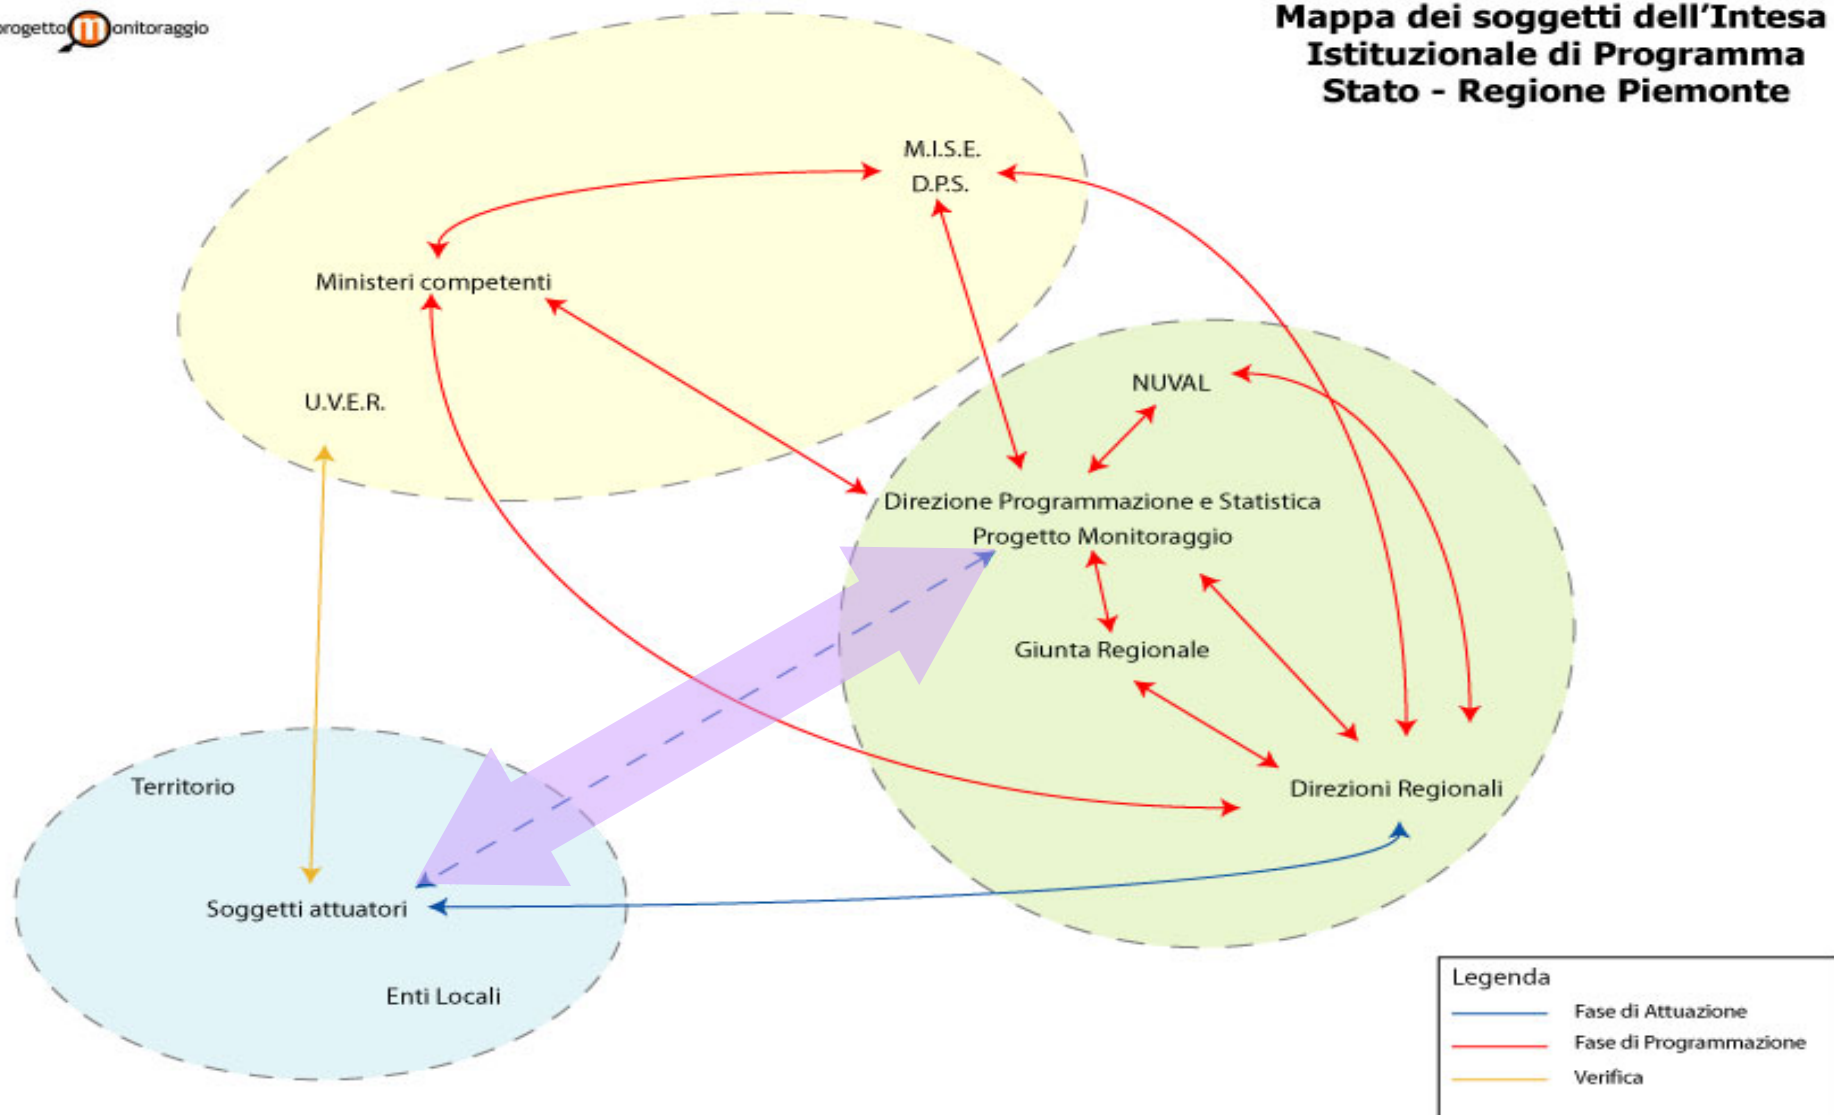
progetto m onitoraggio

Mappa dei soggetti dell'Intesa Istituzionale di Programma Stato - Regione Piemonte

M.I.S.E.
D.P.S.

Ministeri competenti

U.V.E.R.

NUVAL

Direzione Programmazione e Statistica
Progetto Monitoraggio

Giunta Regionale

Direzioni Regionali

Territorio

Soggetti attuatori

Enti Locali

Legenda
Fase di Attuazione
Fase di Programmazione
Verifica